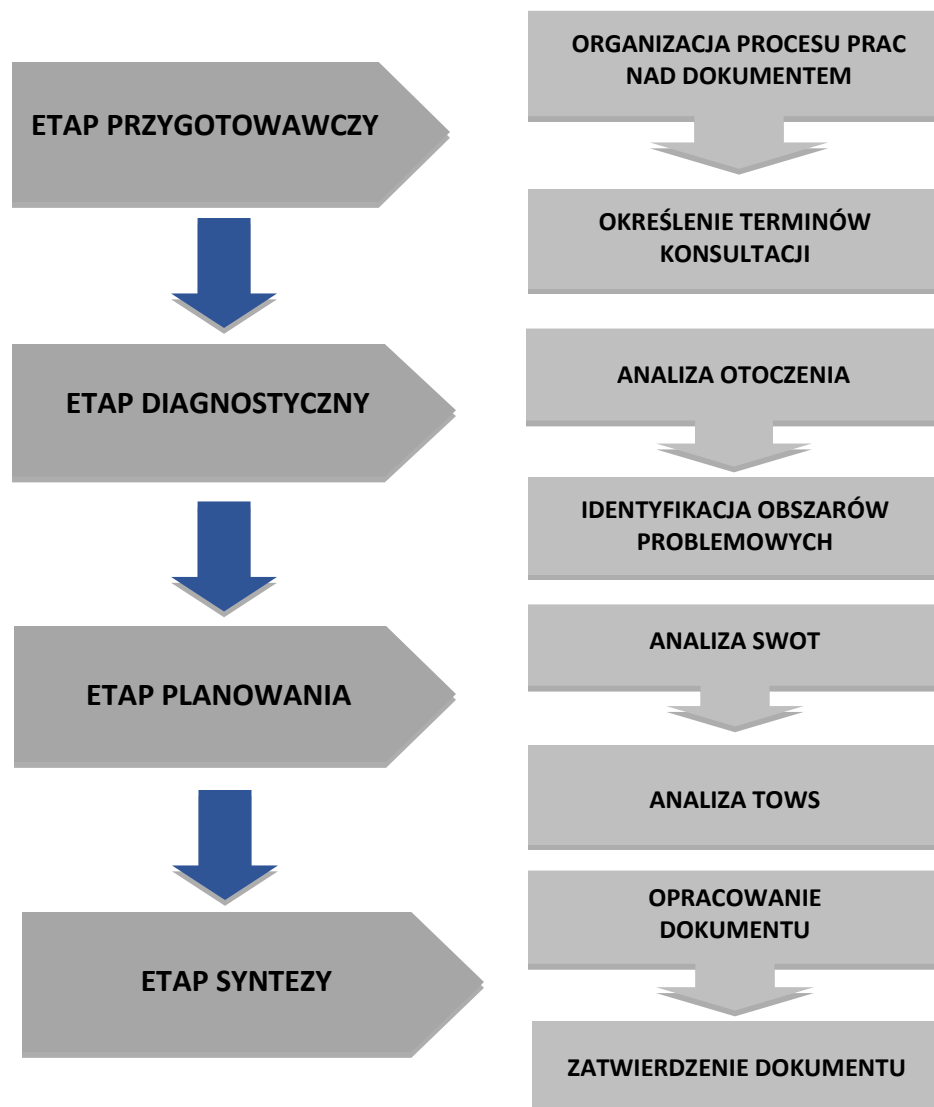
ETAP PRZYGOTOWAWCZY

ORGANIZACJA PROCESU PRAC NAD DOKUMENTEM

OKREŚLENIE TERMINÓW KONSULTACJI

ETAP DIAGNOSTYCZNY

ANALIZA OTOCZENIA

IDENTYFIKACJA OBSZARÓW PROBLEMOWYCH

ETAP PLANOWANIA

ANALIZA SWOT

ANALIZA TOWS

ETAP SYNTEZY

OPRACOWANIE DOKUMENTU

ZATWIERDZENIE DOKUMENTU